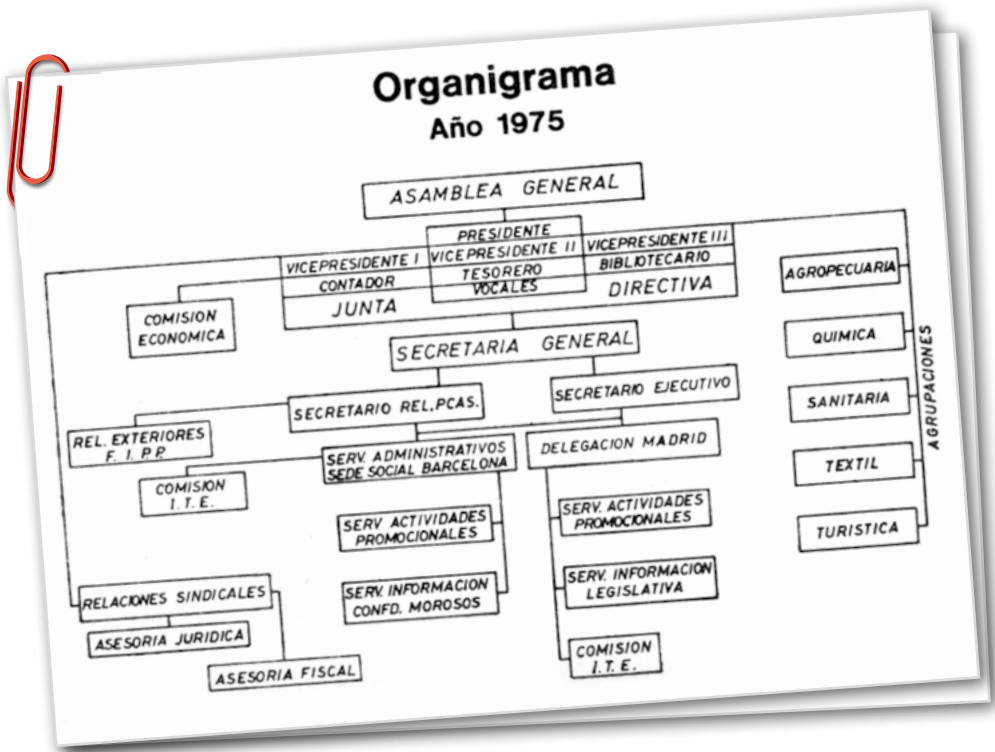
Organigrama
Año 1975

ASAMBLEA GENERAL

PRESIDENTE
VICEPRESIDENTE I
VICEPRESIDENTE II
VICEPRESIDENTE III
CONTADOR
TESORERO
BIBLIOTECARIO
VOCALES
JUNTA DIRECTIVA

COMISION ECONOMICA

SECRETARIA GENERAL

SECRETARIO REL. PCAS.
SECRETARIO EJECUTIVO

REL. EXTERIORES F. I. P. P.
SERV. ADMINISTRATIVOS SEDE SOCIAL BARCELONA
DELEGACION MADRID

COMISION I. T. E.

SERV. ACTIVIDADES PROMOCIONALES
SERV. INFORMACION CONFD. MOROSOS

SERV. ACTIVIDADES PROMOCIONALES
SERV. INFORMACION LEGISLATIVA
COMISION I. T. E.

RELACIONES SINDICALES
ASESORIA JURIDICA
ASESORIA FISCAL

AGROPECUARIA
QUIMICA
SANITARIA
TEXTIL
TURISTICA
AGRUPACIONES